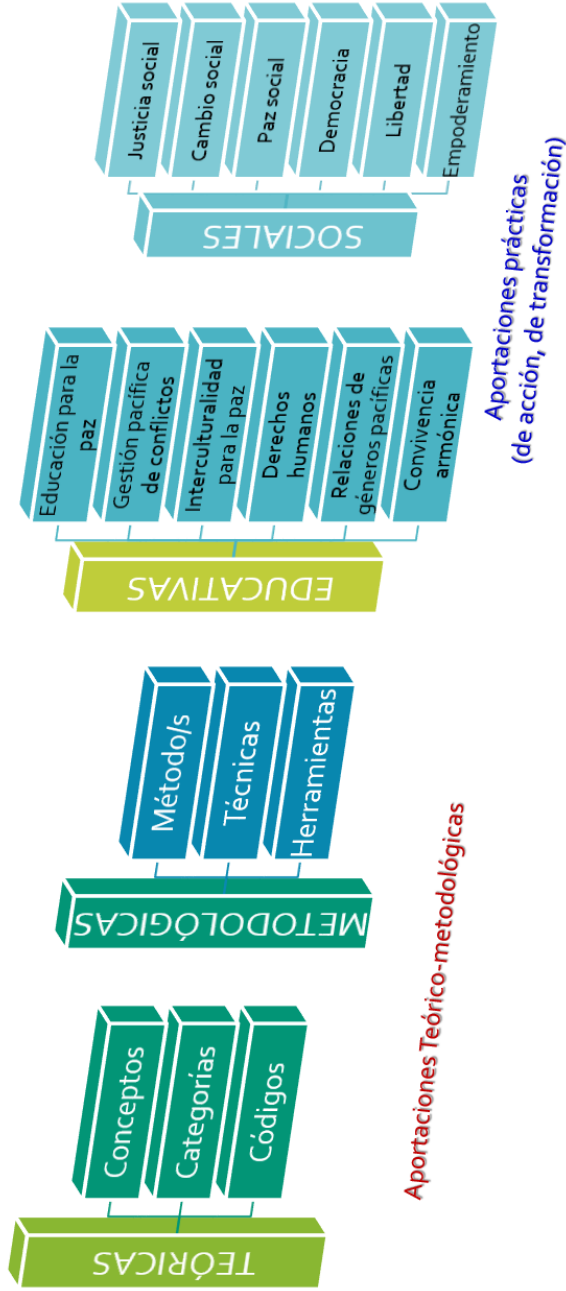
TEÓRICAS

Conceptos

Categorías

Códigos

METODOLÓGICAS

Método/s

Técnicas

Herramientas

Aportaciones Teórico-metodológicas

EDUCATIVAS

Educación para la paz

Gestión pacífica de conflictos

Interculturalidad para la paz

Derechos humanos

Relaciones de géneros pacíficas

Convivencia armónica

SOCIALES

Justicia social

Cambio social

Paz social

Democracia

Libertad

Empoderamiento

Aportaciones prácticas (de acción, de transformación)